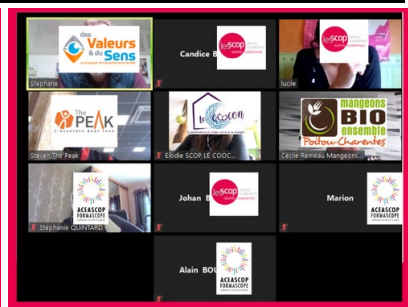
des Valeurs & du Sens

Stéphane

Candice B

les scop

Jucile

les scop

THE PEAK
L'aventure pour tous

Steven The Peak

Le COCON

Elodie SCOP LE COOC

mangeons BIO ensemble Poitou-Charentes

Cécile Remeau Mangeons

ACEASCOP FORMASCOP

Stéphanie QUINTARD

Johan B

les scop

Marion

ACEASCOP FORMASCOP

Alain BOU

ACEASCOP FORMASCOP